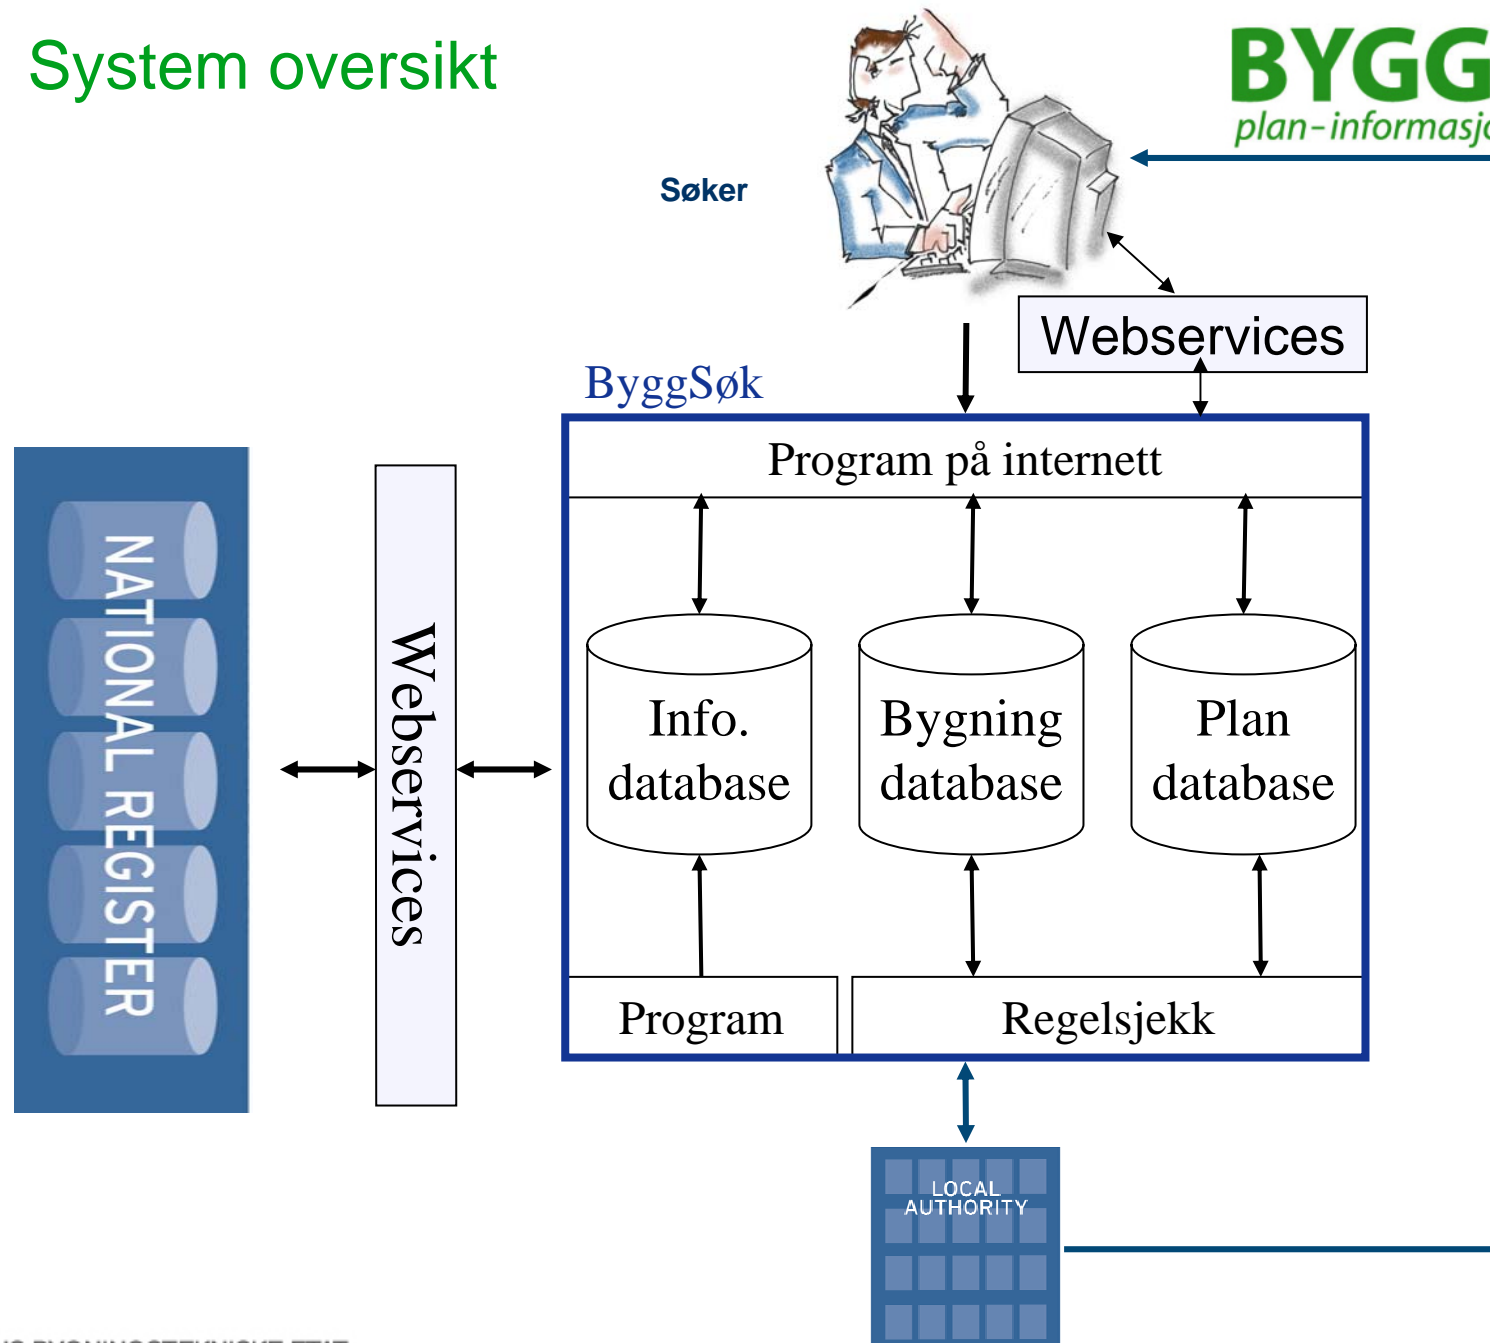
System oversikt

BYGG
plan-informasj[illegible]

Søker

Webservices

ByggSøk

Program på internett

Info. database

Bygning database

Plan database

Program

Regelsjekk

NATIONAL REGISTER

Webservices

LOCAL AUTHORITY

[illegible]